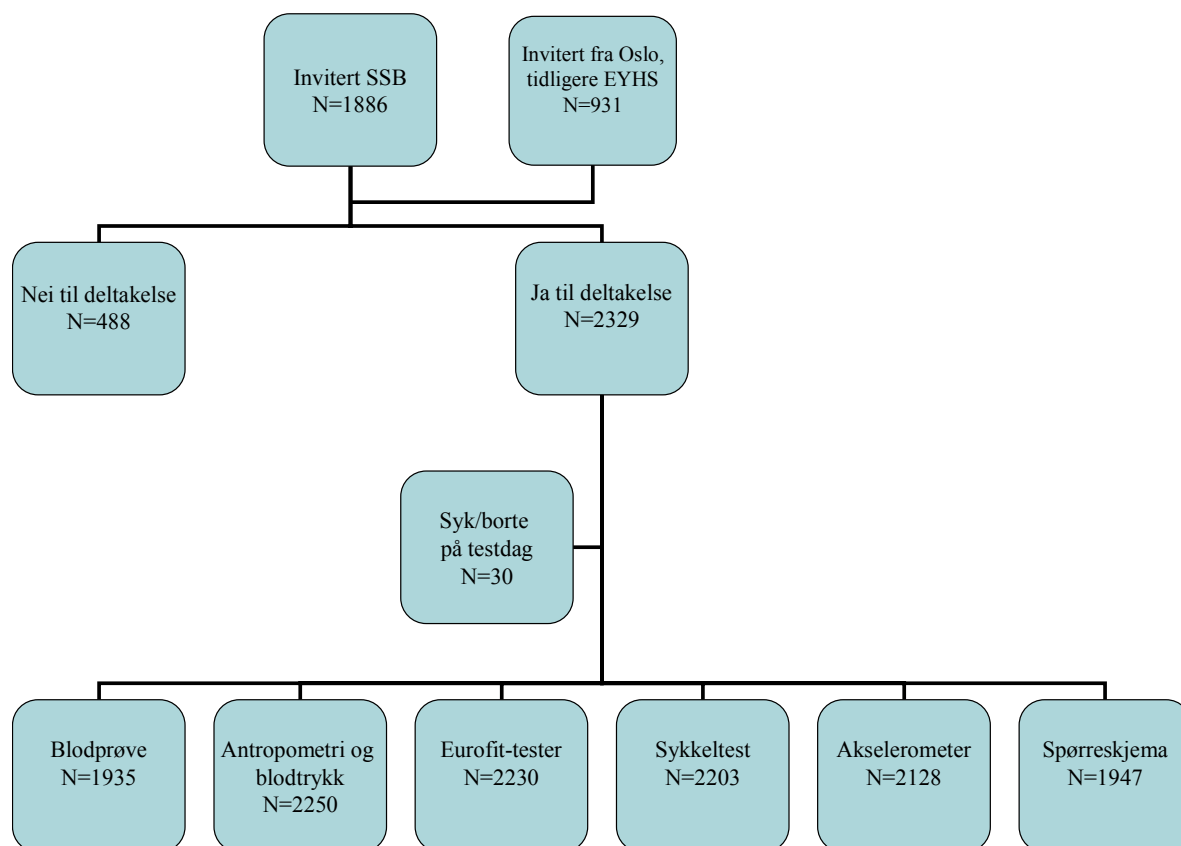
Invitert SSB
N=1886

Invitert fra Oslo, tidligere EYHS
N=931

Nei til deltakelse
N=488

Ja til deltakelse
N=2329

Syk/borte på testdag
N=30

Blodprøve
N=1935

Antropometri og blodtrykk
N=2250

Eurofit-tester
N=2230

Sykkeltest
N=2203

Akselerometer
N=2128

Spørreskjema
N=1947